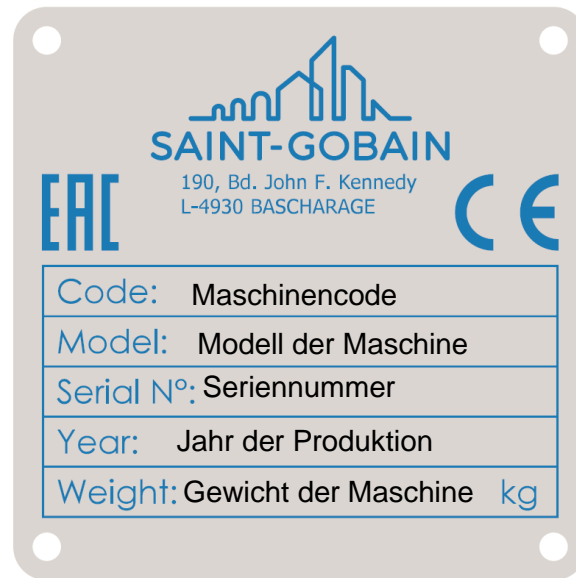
SAINT-GOBAIN
190, Bd. John F. Kennedy
L-4930 BASCHARAGE

EAC

CE

| Code: | Maschinencode |
|---|---|
| Model: | Modell der Maschine |
| Serial N°: | Seriennummer |
| Year: | Jahr der Produktion |
| Weight: | Gewicht der Maschine kg |